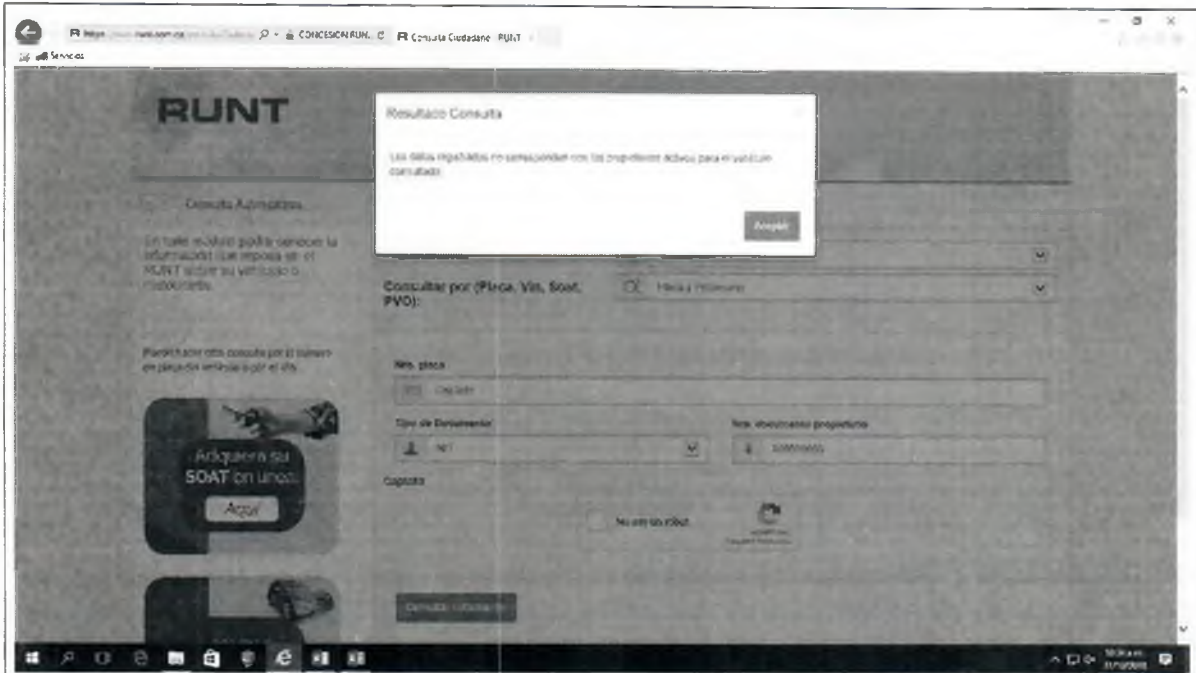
R https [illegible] runt.com.co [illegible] CONCESION RUN... R Consulta Ciudadana - RUNT

Servicios

RUNT

Resultado Consulta

Los datos registrados no corresponden con los propietarios activos para el vehículo consultado.

Aceptar

Consulta Automotores

En este módulo podrá conocer la información que reposa en el RUNT sobre su vehículo o motocicleta.

Consultar por (Placa, Vin, Soat, PVO):

Placa y Propietario

Recuerde que esta consulta por el número de placa del vehículo solo por el día.

Nro. placa

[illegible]

Tipo de Documento

NIT

Nro. documento propietario

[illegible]

Captcha

No soy un robot

Adquiera su SOAT en línea

Aquí

Consultar información